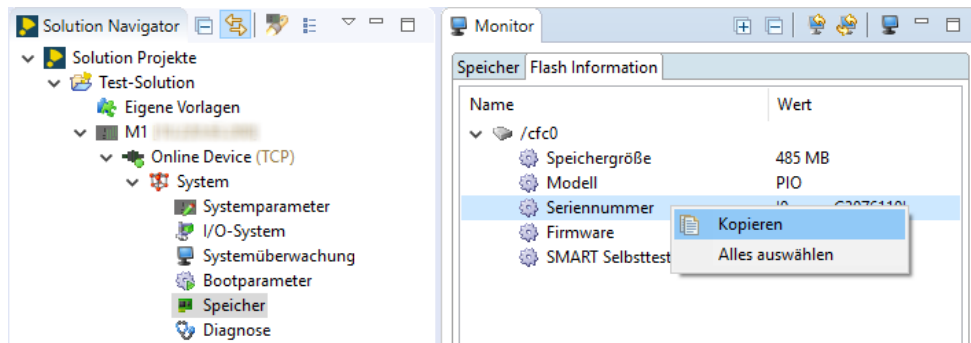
Solution Navigator

Solution Projekte
Test-Solution
Eigene Vorlagen
M1 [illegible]
Online Device (TCP)
System
Systemparameter
I/O-System
Systemüberwachung
Bootparameter
Speicher
Diagnose

Monitor

Speicher | Flash Information

| Name | Wert |
|---|---|
| /cfc0 | |
| Speichergröße | 485 MB |
| Modell | PIO |
| Seriennummer | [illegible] |
| Firmware | |
| SMART Selbsttest | |

Kopieren
Alles auswählen